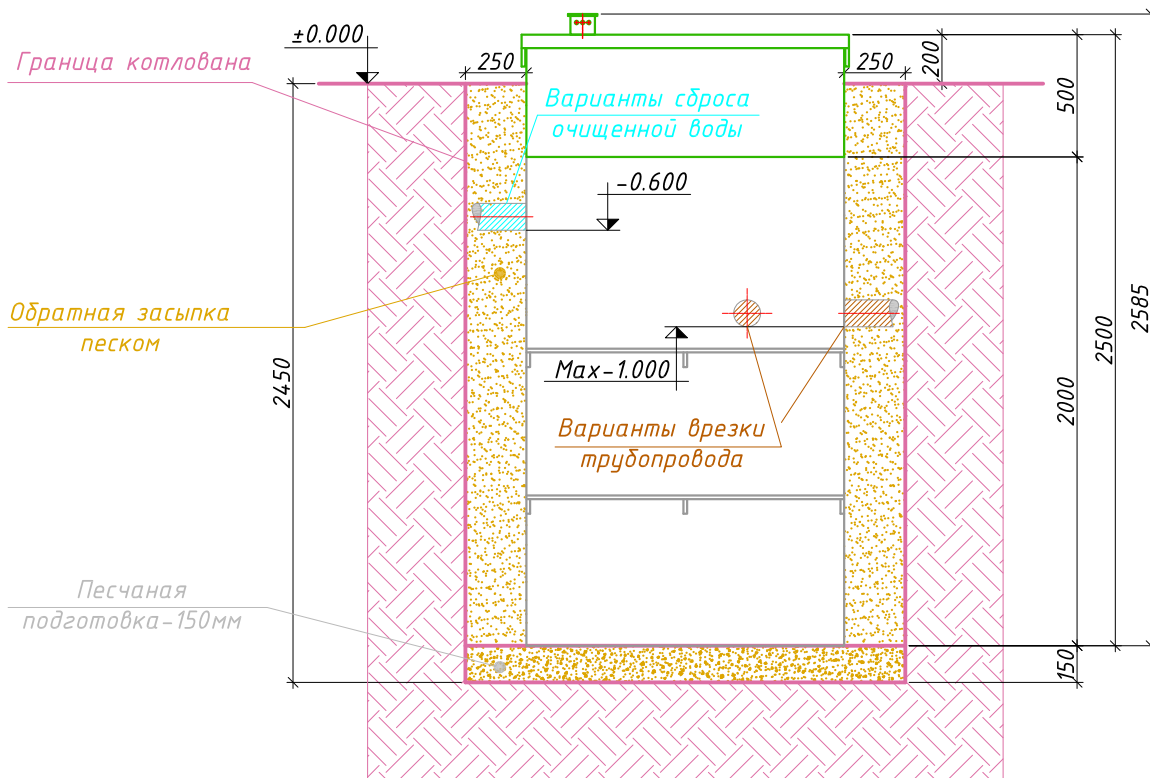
±0.000

Граница котлована

250

250

200

500

Варианты сброса очищенной воды

-0.600

Обратная засыпка песком

Max-1.000

Варианты врезки трубопровода

2450

2000

2500

2585

Песчаная подготовка-150мм

150